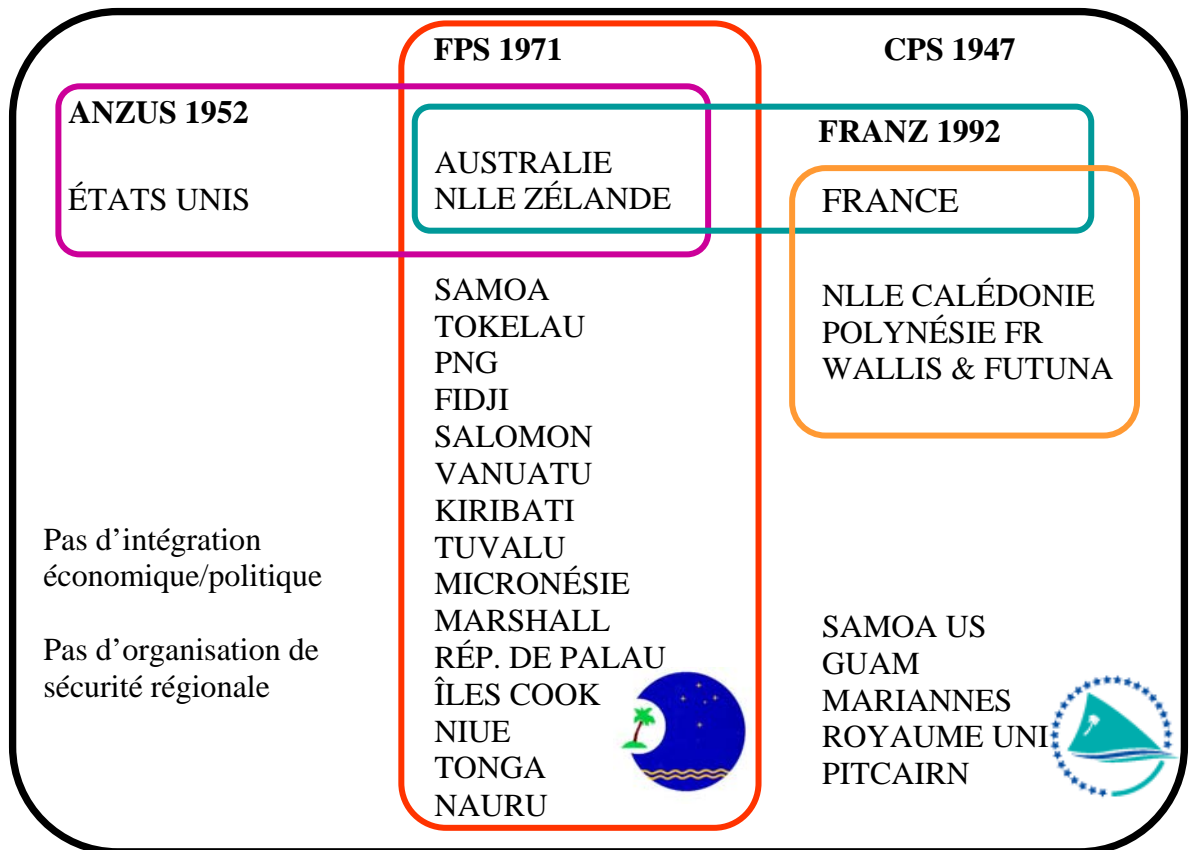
FPS 1971

CPS 1947

ANZUS 1952

ÉTATS UNIS

AUSTRALIE
NLLE ZÉLANDE

FRANZ 1992

FRANCE

SAMOA
TOKELAU
PNG
FIDJI
SALOMON
VANUATU
KIRIBATI
TUVALU
MICRONÉSIE
MARSHALL
RÉP. DE PALAU
ÎLES COOK
NIUE
TONGA
NAURU

NLLE CALÉDONIE
POLYNÉSIE FR
WALLIS & FUTUNA

Pas d'intégration économique/politique

Pas d'organisation de sécurité régionale

SAMOA US
GUAM
MARIANNES
ROYAUME UNI
PITCAIRN